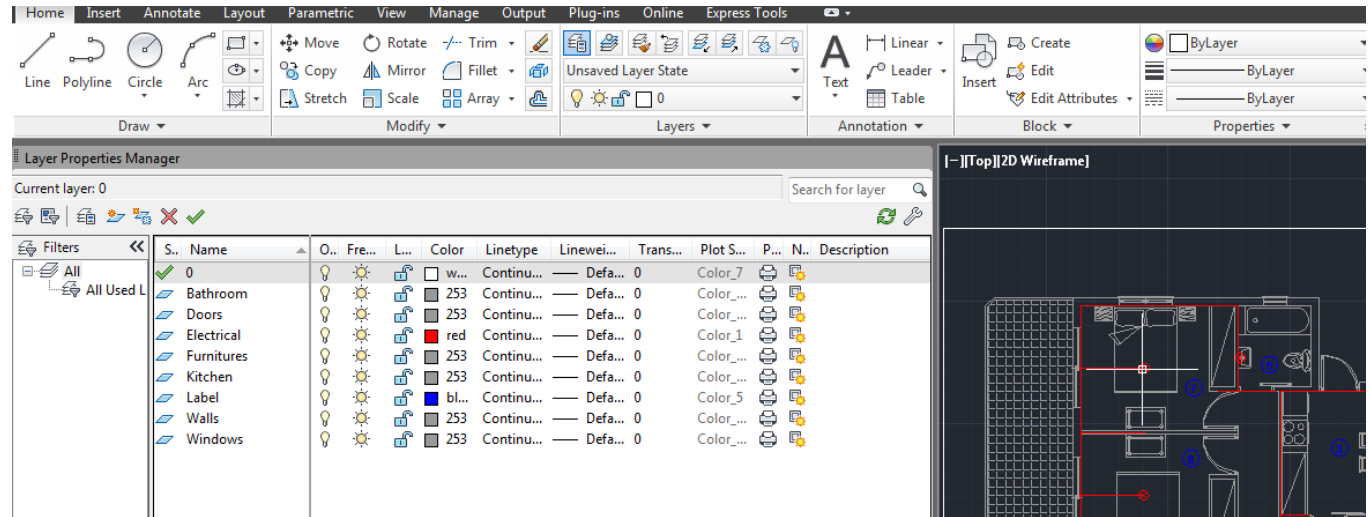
Home Insert Annotate Layout Parametric View Manage Output Plug-ins Online Express Tools

Line Polyline Circle Arc
Draw

Move Rotate Trim Copy Mirror Fillet Stretch Scale Array
Modify

Unsaved Layer State
0
Layers

Text Linear Leader Table
Annotation

Insert Create Edit Edit Attributes
Block

ByLayer
ByLayer
ByLayer
Properties

Layer Properties Manager

Current layer: 0

Search for layer

Filters
All
All Used L

| S.. | Name | O.. | Fre... | L... | Color | Linetype | Linewei... | Trans... | Plot S... | P... | N... | Description |
|---|---|---|---|---|---|---|---|---|---|---|---|---|
| | 0 | | | | w... | Continu... | Defa... | 0 | Color_7 | | | |
| | Bathroom | | | | 253 | Continu... | Defa... | 0 | Color_... | | | |
| | Doors | | | | 253 | Continu... | Defa... | 0 | Color_... | | | |
| | Electrical | | | | red | Continu... | Defa... | 0 | Color_1 | | | |
| | Furnitures | | | | 253 | Continu... | Defa... | 0 | Color_... | | | |
| | Kitchen | | | | 253 | Continu... | Defa... | 0 | Color_... | | | |
| | Label | | | | bl... | Continu... | Defa... | 0 | Color_5 | | | |
| | Walls | | | | 253 | Continu... | Defa... | 0 | Color_... | | | |
| | Windows | | | | 253 | Continu... | Defa... | 0 | Color_... | | | |

[−][Top][2D Wireframe]